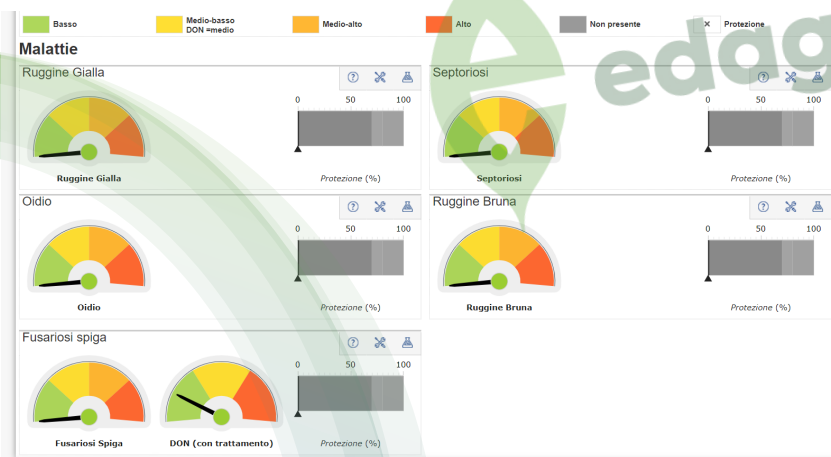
Basso
Medio-basso DON =medio
Medio-alto
Alto
Non presente
× Protezione

Malattie

Ruggine Gialla
0 50 100
Ruggine Gialla
Protezione (%)

Septoriosi
0 50 100
Septoriosi
Protezione (%)

Oidio
0 50 100
Oidio
Protezione (%)

Ruggine Bruna
0 50 100
Ruggine Bruna
Protezione (%)

Fusariosi spiga
0 50 100
Fusariosi Spiga
DON (con trattamento)
Protezione (%)

edag